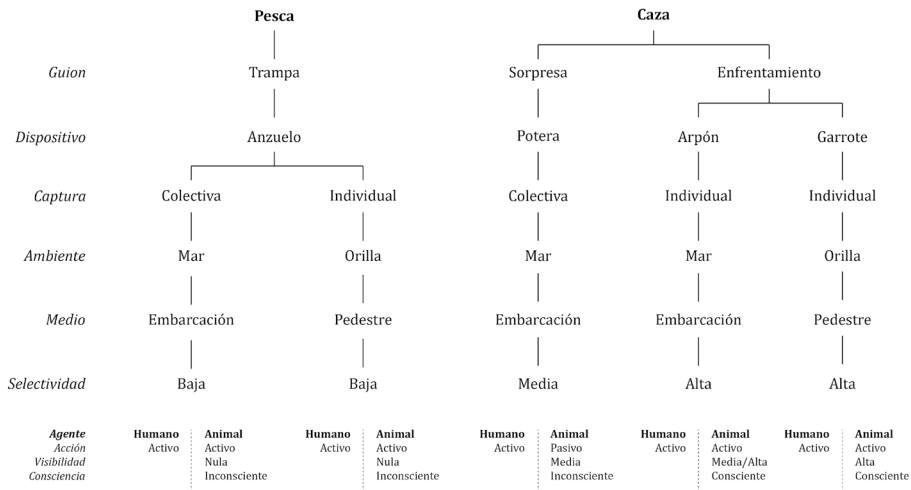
Pesca

Caza

Guion

Trampa

Sorpresa

Enfrentamiento

Dispositivo

Anzuelo

Potera

Arpón

Garrote

Captura

Colectiva

Individual

Colectiva

Individual

Individual

Ambiente

Mar

Orilla

Mar

Mar

Orilla

Medio

Embarcación

Pedestre

Embarcación

Embarcación

Pedestre

Selectividad

Baja

Baja

Media

Alta

Alta

| Agente | Humano | Animal | Humano | Animal | Humano | Animal | Humano | Animal | Humano | Animal |
|---|---|---|---|---|---|---|---|---|---|---|
| Acción | Activo | Activo | Activo | Activo | Activo | Pasivo | Activo | Activo | Activo | Activo |
| Visibilidad | | Nula | | Nula | | Media | | Media/Alta | | Alta |
| Consciencia | | Inconsciente | | Inconsciente | | Inconsciente | | Consciente | | Consciente |